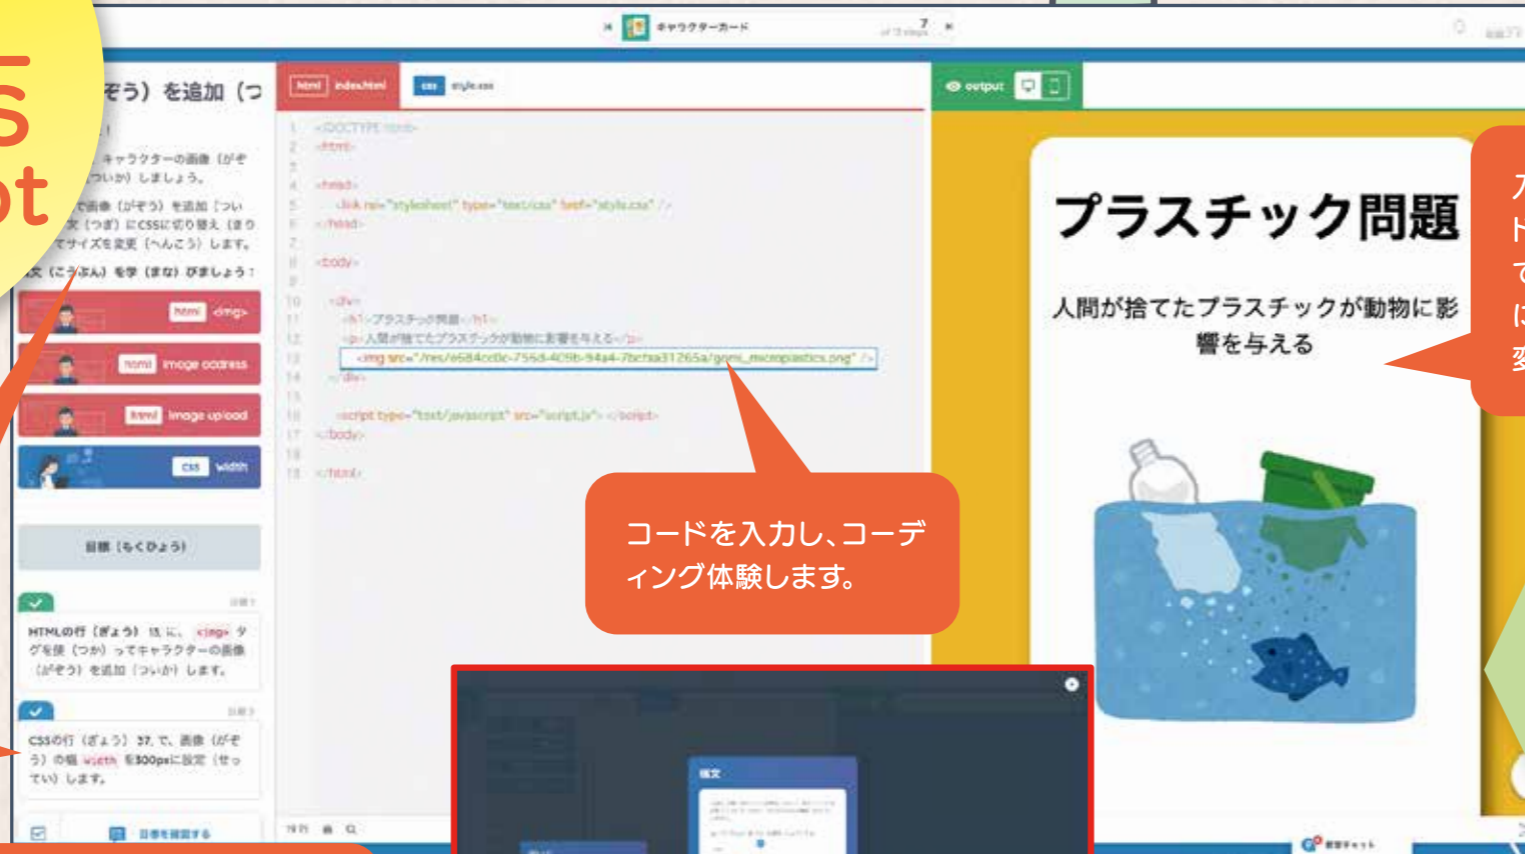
キャラクターカード

ぞう）を追加（つ

キャラクターの画像（がぞう）しましょう。

で画像（がぞう）を追加（つい
次（つぎ）にCSSに切り替え（きり
てサイズを変更（へんこう）します。

構文（こうぶん）を学（まな）びましょう：

html img>

html image address

html image upload

css width

目標（もくひょう）

HTMLの行（ぎょう）に、<img>タグを使（つか）ってキャラクターの画像（がぞう）を追加（ついか）します。

CSSの行（ぎょう）37で、画像（がぞう）の幅 width を300pxに設定（せってい）します。

目標を確認する

html index.html

css style.css

1 <!DOCTYPE html>
2 <html>
3
4 <head>
5 <link rel="stylesheet" type="text/css" href="style.css" />
6 </head>
7
8 <body>
9
10 <div>
11 <h1>プラスチック問題</h1>
12 <p>人間が捨てたプラスチックが動物に影響を与える</p>
13 <img src="/res/e684cc0c-7558-409b-94a4-7bcfaa31265a/gomi_microplastics.png" />
14 </div>
15
16 <script type="text/javascript" src="script.js"></script>
17 </body>
18
19 </html>

output

プラスチック問題

人間が捨てたプラスチックが動物に影響を与える

コードを入力し、コーディング体験します。